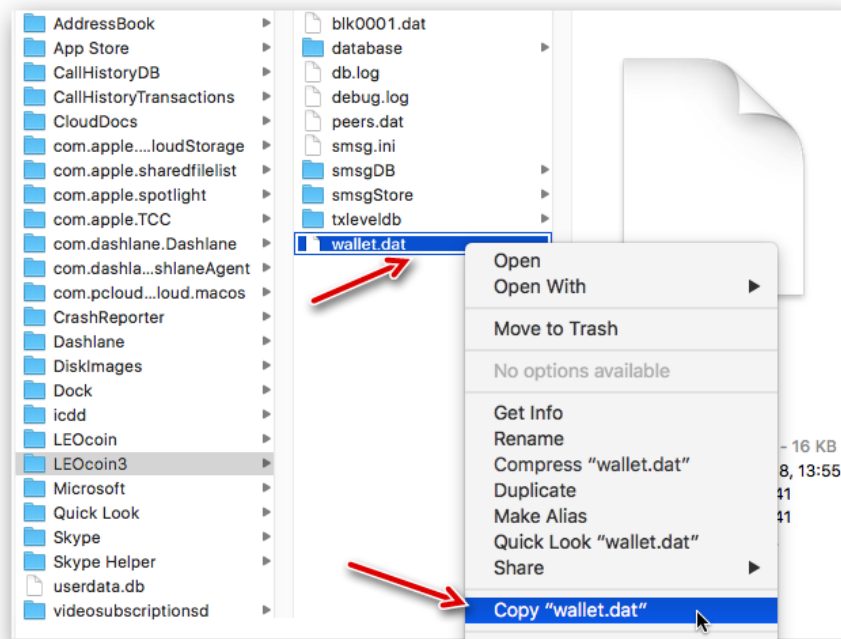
AddressBook
App Store
CallHistoryDB
CallHistoryTransactions
CloudDocs
com.apple....loudStorage
com.apple.sharedfilelist
com.apple.spotlight
com.apple.TCC
com.dashlane.Dashlane
com.dashla...shlaneAgent
com.pcloud...loud.macos
CrashReporter
Dashlane
DiskImages
Dock
icdd
LEOcoin
LEOcoin3
Microsoft
Quick Look
Skype
Skype Helper
userdata.db
videosubscriptionsd

blk0001.dat
database
db.log
debug.log
peers.dat
smsg.ini
smsgDB
smsgStore
txleveldb
wallet.dat

Open
Open With
Move to Trash
No options available
Get Info
Rename
Compress “wallet.dat”
Duplicate
Make Alias
Quick Look “wallet.dat”
Share
Copy “wallet.dat”

- 16 KB
8, 13:55
41
41